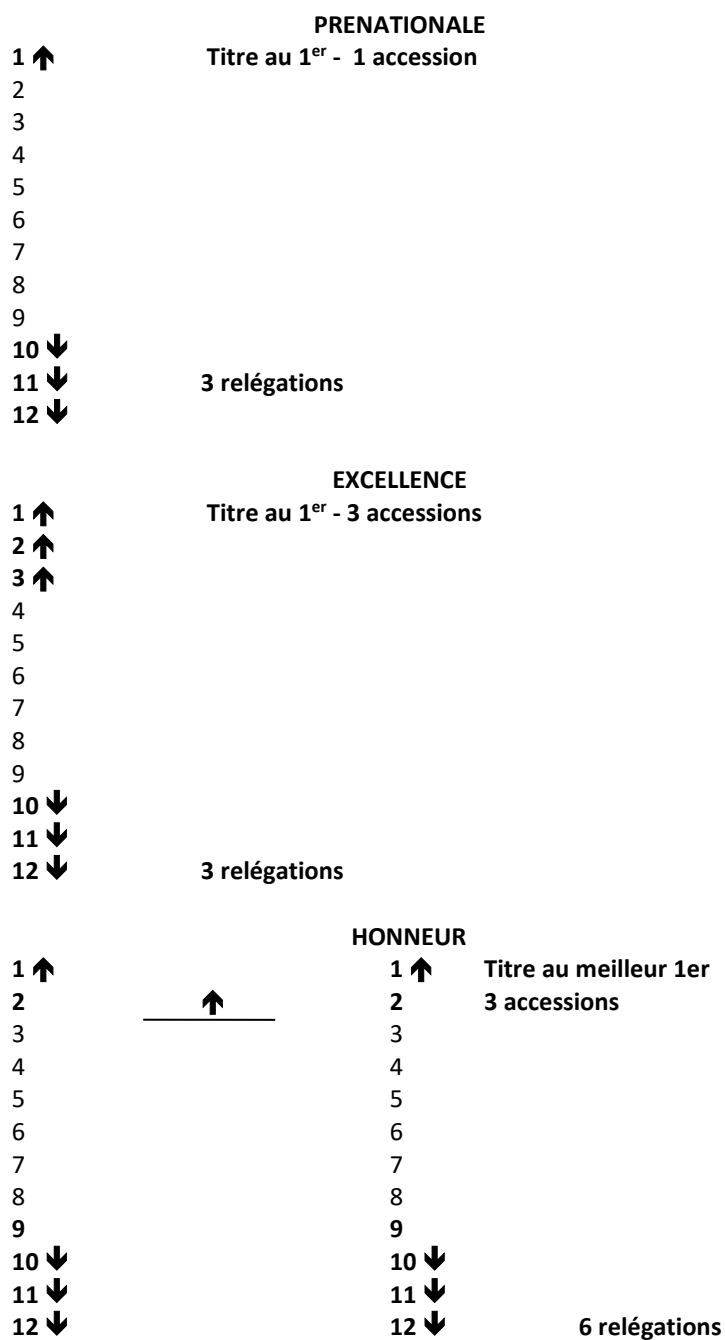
PRENATIONALE

1 ↑ Titre au $1^{er}$ - 1 accession
2
3
4
5
6
7
8
9
10 ↓
11 ↓ 3 relégations
12 ↓

EXCELLENCE

1 ↑ Titre au $1^{er}$ - 3 accessions
2 ↑
3 ↑
4
5
6
7
8
9
10 ↓
11 ↓
12 ↓ 3 relégations

HONNEUR

1 ↑
2 ↑
3
4
5
6
7
8
9
10 ↓
11 ↓
12 ↓

1 ↑ Titre au meilleur 1er
2 3 accessions
3
4
5
6
7
8
9
10 ↓
11 ↓
12 ↓ 6 relégations